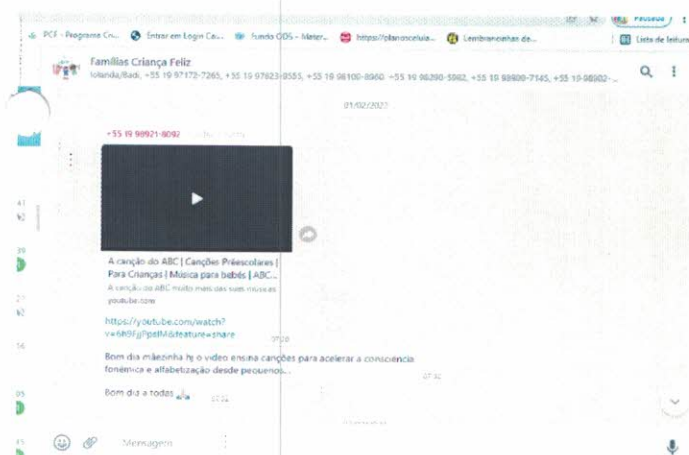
PCF - Programa Cri... Entrar em Login Ca... Fundo ODS - Mater... https://planoscelula... Lembrancinhas de... Lista de leitura

Famílias Criança Feliz
Iolanda, Badi, +55 19 97172-7265, +55 19 97623-8555, +55 19 98100-8960, +55 19 98290-5962, +55 19 98800-7145, +55 19 98902-...

01/02/2022

+55 19 98921-8092

A canção do ABC | Canções Préescolares | Para Crianças | Música para bebês | ABC...
A canção do ABC muito mais das suas músicas
youtube.com

https://youtube.com/watch?v=6B9Fg7PatMI&feature=share
07:30

Bom dia mãezinha hj o video ensina canções para acelerar a consciência fonémica e alfabetização desde pequenos...
07:30

Bom dia a todos 07:32

Mensagem